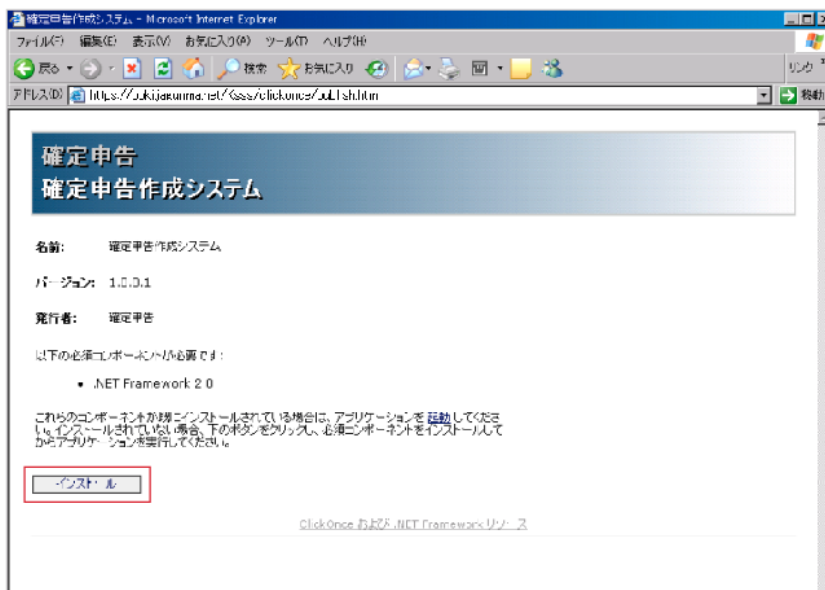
確定申告作成システム - Microsoft Internet Explorer

ファイル(F) 編集(E) 表示(V) お気に入り(A) ツール(T) ヘルプ(H)

戻る 検索 お気に入り

リンク

アドレス(D) https://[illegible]/clickonce/publish.htm

移動

確定申告
確定申告作成システム

名前: 確定申告作成システム

バージョン: 1.0.0.1

発行者: 確定申告

以下の必須コンポーネントが必要です:

• .NET Framework 2.0

これらのコンポーネントが既にインストールされている場合は、アプリケーションを起動してください。インストールされていない場合、下のボタンをクリックし、必須コンポーネントをインストールしてからアプリケーションを実行してください。

インストール

ClickOnce および .NET Framework リソース